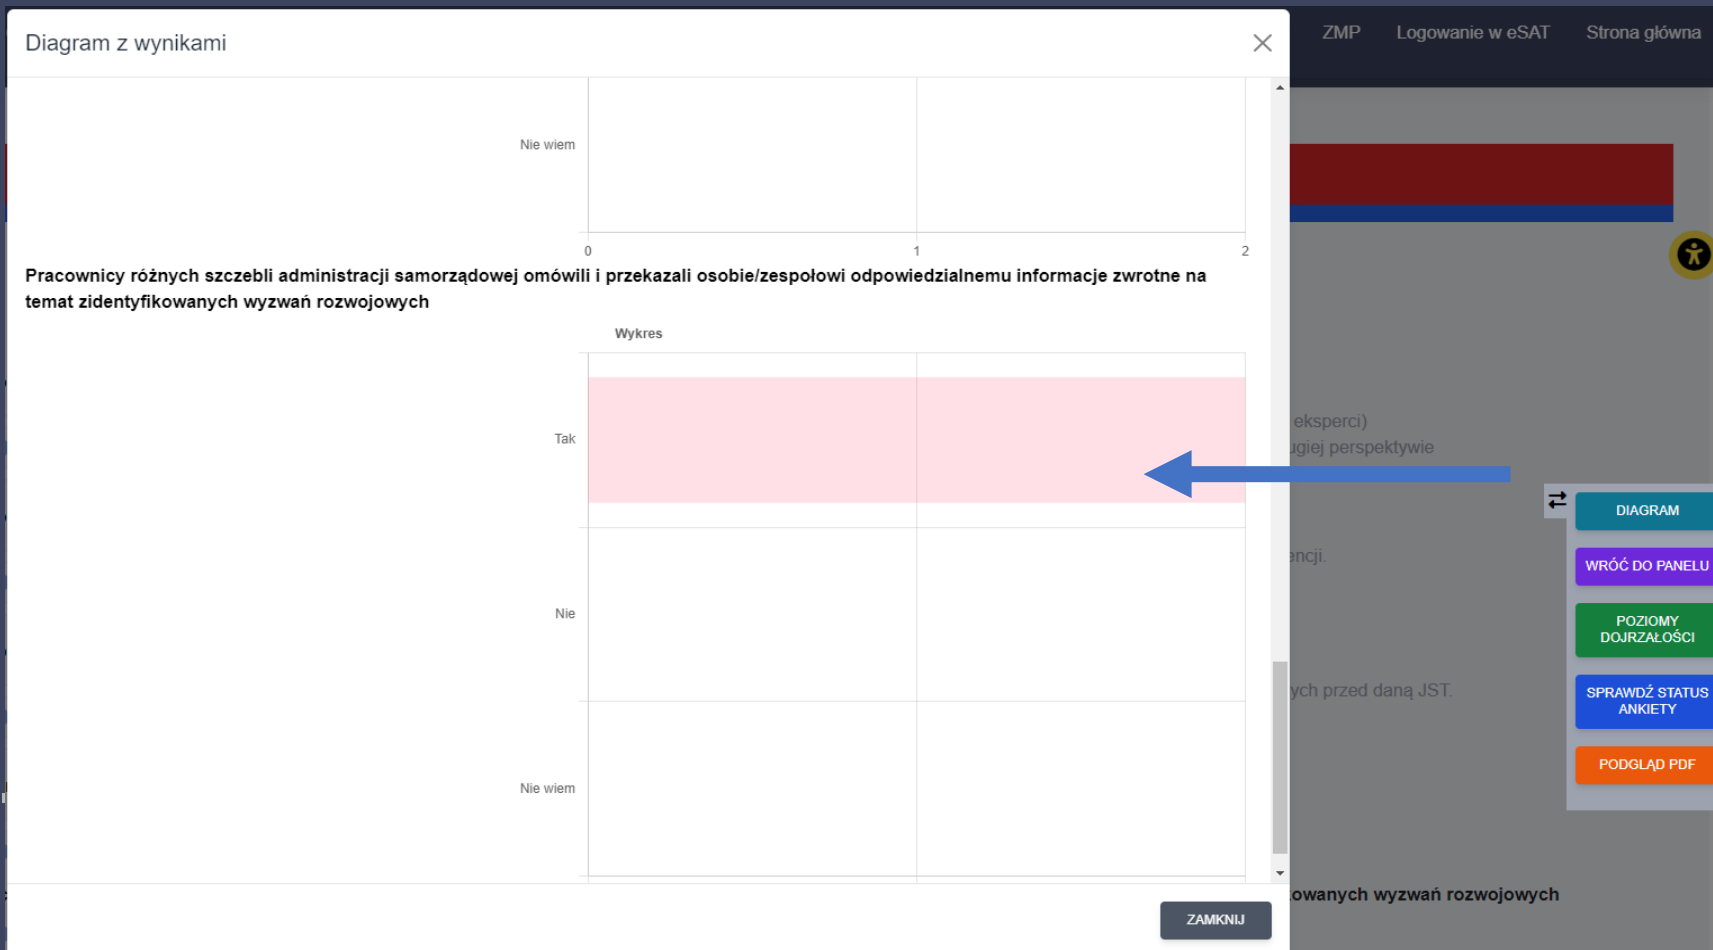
Diagram z wynikami

ZMP Logowanie w eSAT Strona główna

Nie wiem

0 1 2

Pracownicy różnych szczebli administracji samorządowej omówili i przekazali osobie/zespołowi odpowiedzialnemu informacje zwrotne na temat zidentyfikowanych wyzwań rozwojowych

Wykres

Tak

Nie

Nie wiem

eksperci)
ugiej perspektywie

encji.

ych przed daną JST.

owanych wyzwań rozwojowych

DIAGRAM

WRÓĆ DO PANELU

POZIOMY DOJRZAŁOŚCI

SPRAWDŹ STATUS ANKIETY

PODGLĄD PDF

ZAMKNIJ